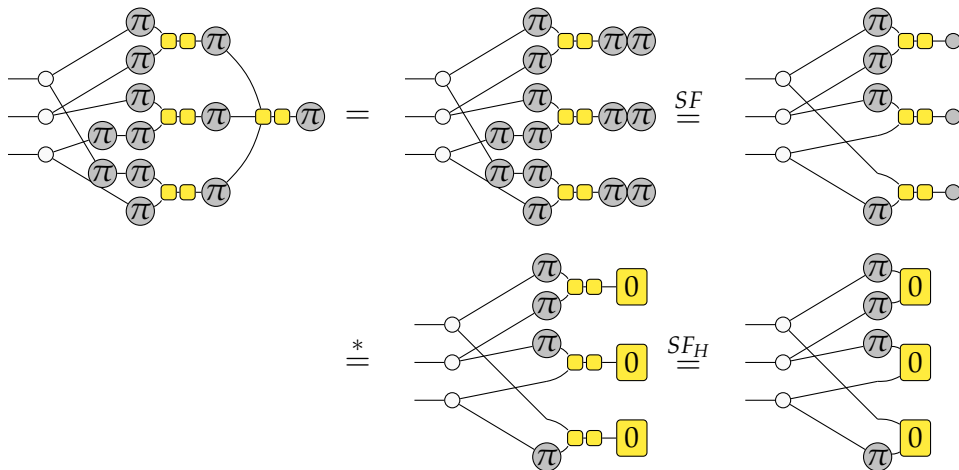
$\pi$ $\pi$ $\pi$ $\pi$ $\pi$ $\pi$ $\pi$ $\pi$ $\pi$ $\pi$ $\pi$ $=$ $\pi$ $\pi$ $\pi$ $\pi$ $\pi$ $\pi$ $\pi$ $\pi$ $\pi$ $\pi$ $\pi$ $\pi$ $\overset{SF}{=}$ $\pi$ $\pi$ $\pi$ $\pi$

$\overset{*}{=}$ $\pi$ $\pi$ $\pi$ $\pi$ 0 0 0 $\overset{SF_H}{=}$ $\pi$ $\pi$ $\pi$ $\pi$ 0 0 0